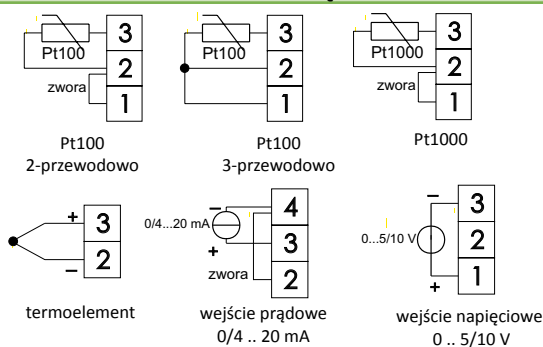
Pt100
3
2
zwora
1

Pt100
2-przewodowo

Pt100
3
2
1

Pt100
3-przewodowo

Pt1000
3
2
zwora
1

Pt1000

+
3
–
2

termoelement

0/4...20 mA
4
+
3
zwora
2

wejście prądowe
0/4 .. 20 mA

–
3
0...5/10 V
2
+
1

wejście napięciowe
0 .. 5/10 V